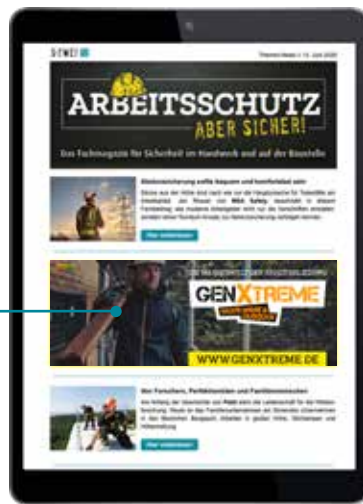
S·CWEI

ARBEITSSCHUTZ
ABER SICHER!

Das Fachmagazin für Sicherheit im Handwerk und auf der Baustelle

Absturzsicherung sollte bequem und komfortabel sein

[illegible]

Hier weiterlesen

GENXTREME

WWW.GENXTREME.DE

Von Forschern, Perfektionisten und Familienmenschen

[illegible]

Hier weiterlesen